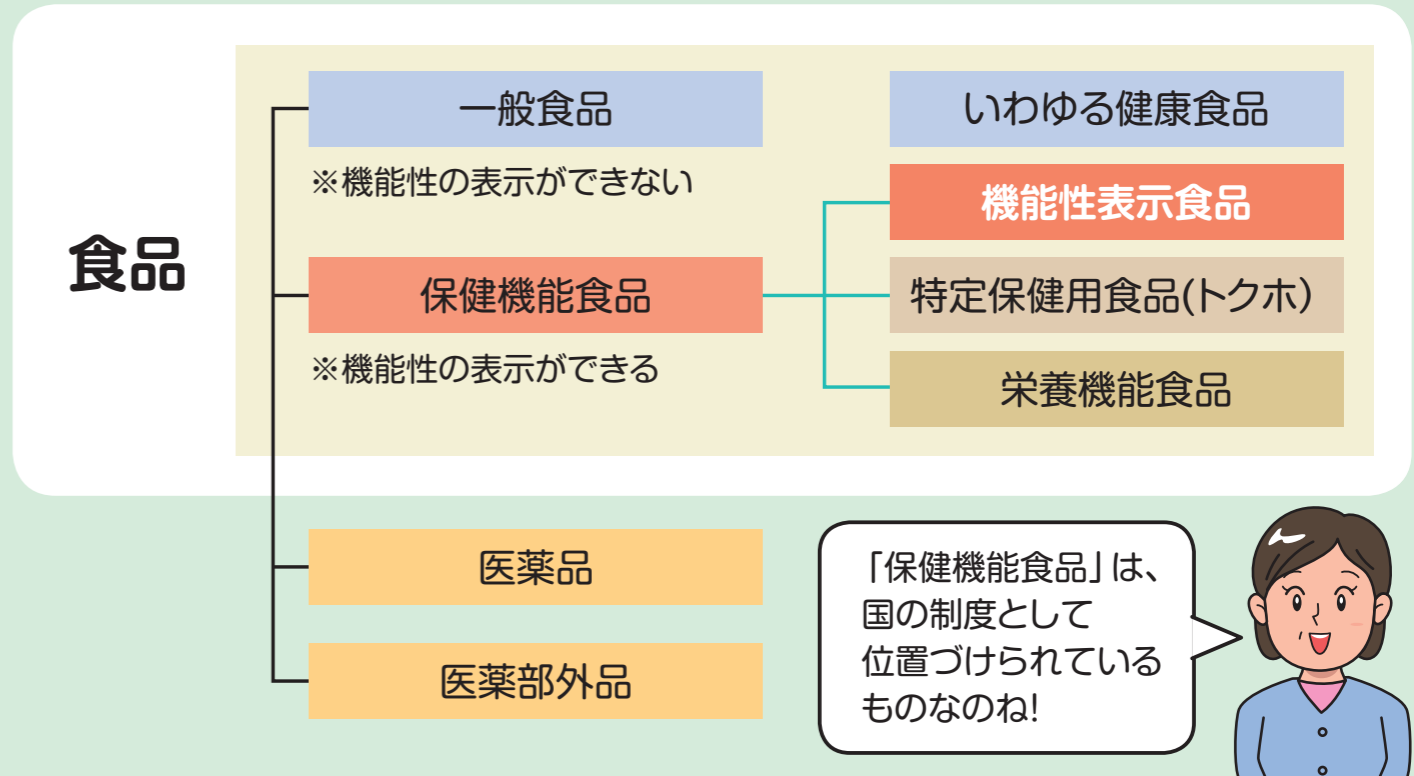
食品

一般食品

※機能性の表示ができない

いわゆる健康食品

機能性表示食品

保健機能食品

※機能性の表示ができる

特定保健用食品(トクホ)

栄養機能食品

医薬品

医薬部外品

「保健機能食品」は、国の制度として位置づけられているものなのね!